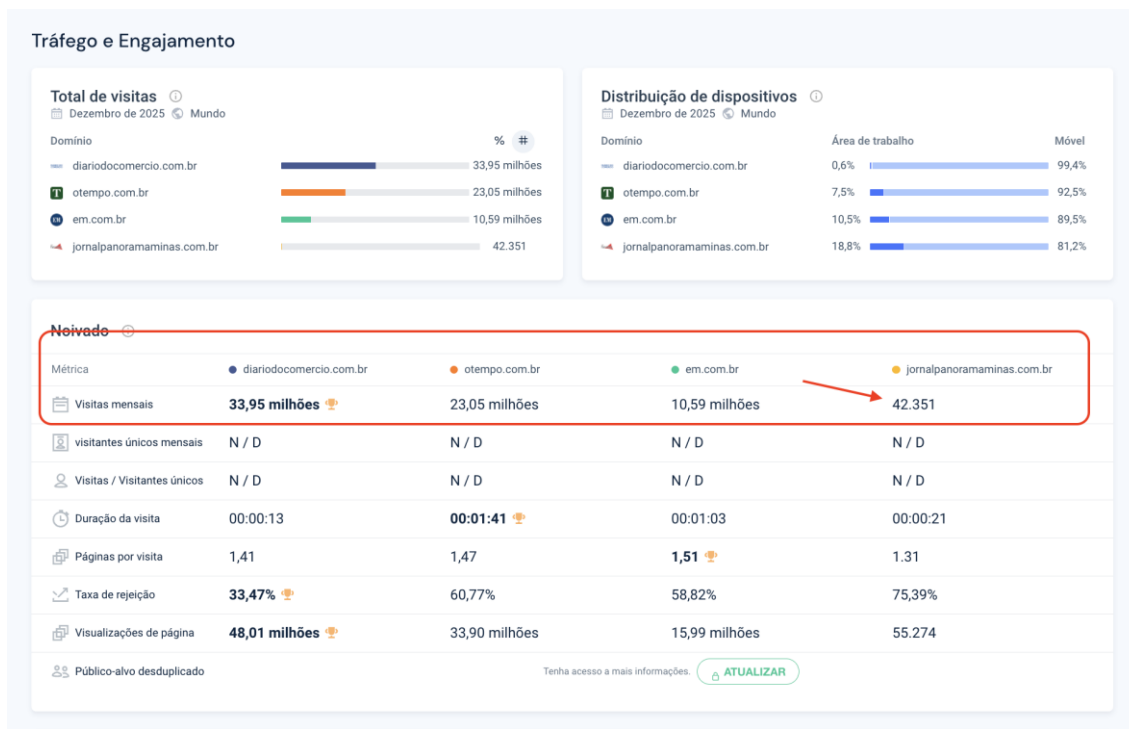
Tráfego e Engajamento

Total de visitas
Dezembro de 2025 Mundo

Domínio % #

| Domínio | |
|---|---|
| diariodocomercio.com.br | 33,95 milhões |
| otempo.com.br | 23,05 milhões |
| em.com.br | 10,59 milhões |
| jornalpanoramaminas.com.br | 42.351 |

Distribuição de dispositivos
Dezembro de 2025 Mundo

| Domínio | Área de trabalho | Móvel |
|---|---|---|
| diariodocomercio.com.br | 0,6% | 99,4% |
| otempo.com.br | 7,5% | 92,5% |
| em.com.br | 10,5% | 89,5% |
| jornalpanoramaminas.com.br | 18,8% | 81,2% |

Noivado

| Métrica | diariodocomercio.com.br | otempo.com.br | em.com.br | jornalpanoramaminas.com.br |
|---|---|---|---|---|
| Visitas mensais | 33,95 milhões | 23,05 milhões | 10,59 milhões | 42.351 |
| visitantes únicos mensais | N / D | N / D | N / D | N / D |
| Visitas / Visitantes únicos | N / D | N / D | N / D | N / D |
| Duração da visita | 00:00:13 | 00:01:41 | 00:01:03 | 00:00:21 |
| Páginas por visita | 1,41 | 1,47 | 1,51 | 1.31 |
| Taxa de rejeição | 33,47% | 60,77% | 58,82% | 75,39% |
| Visualizações de página | 48,01 milhões | 33,90 milhões | 15,99 milhões | 55.274 |

Público-alvo desduplicado
Tenha acesso a mais informações. ATUALIZAR